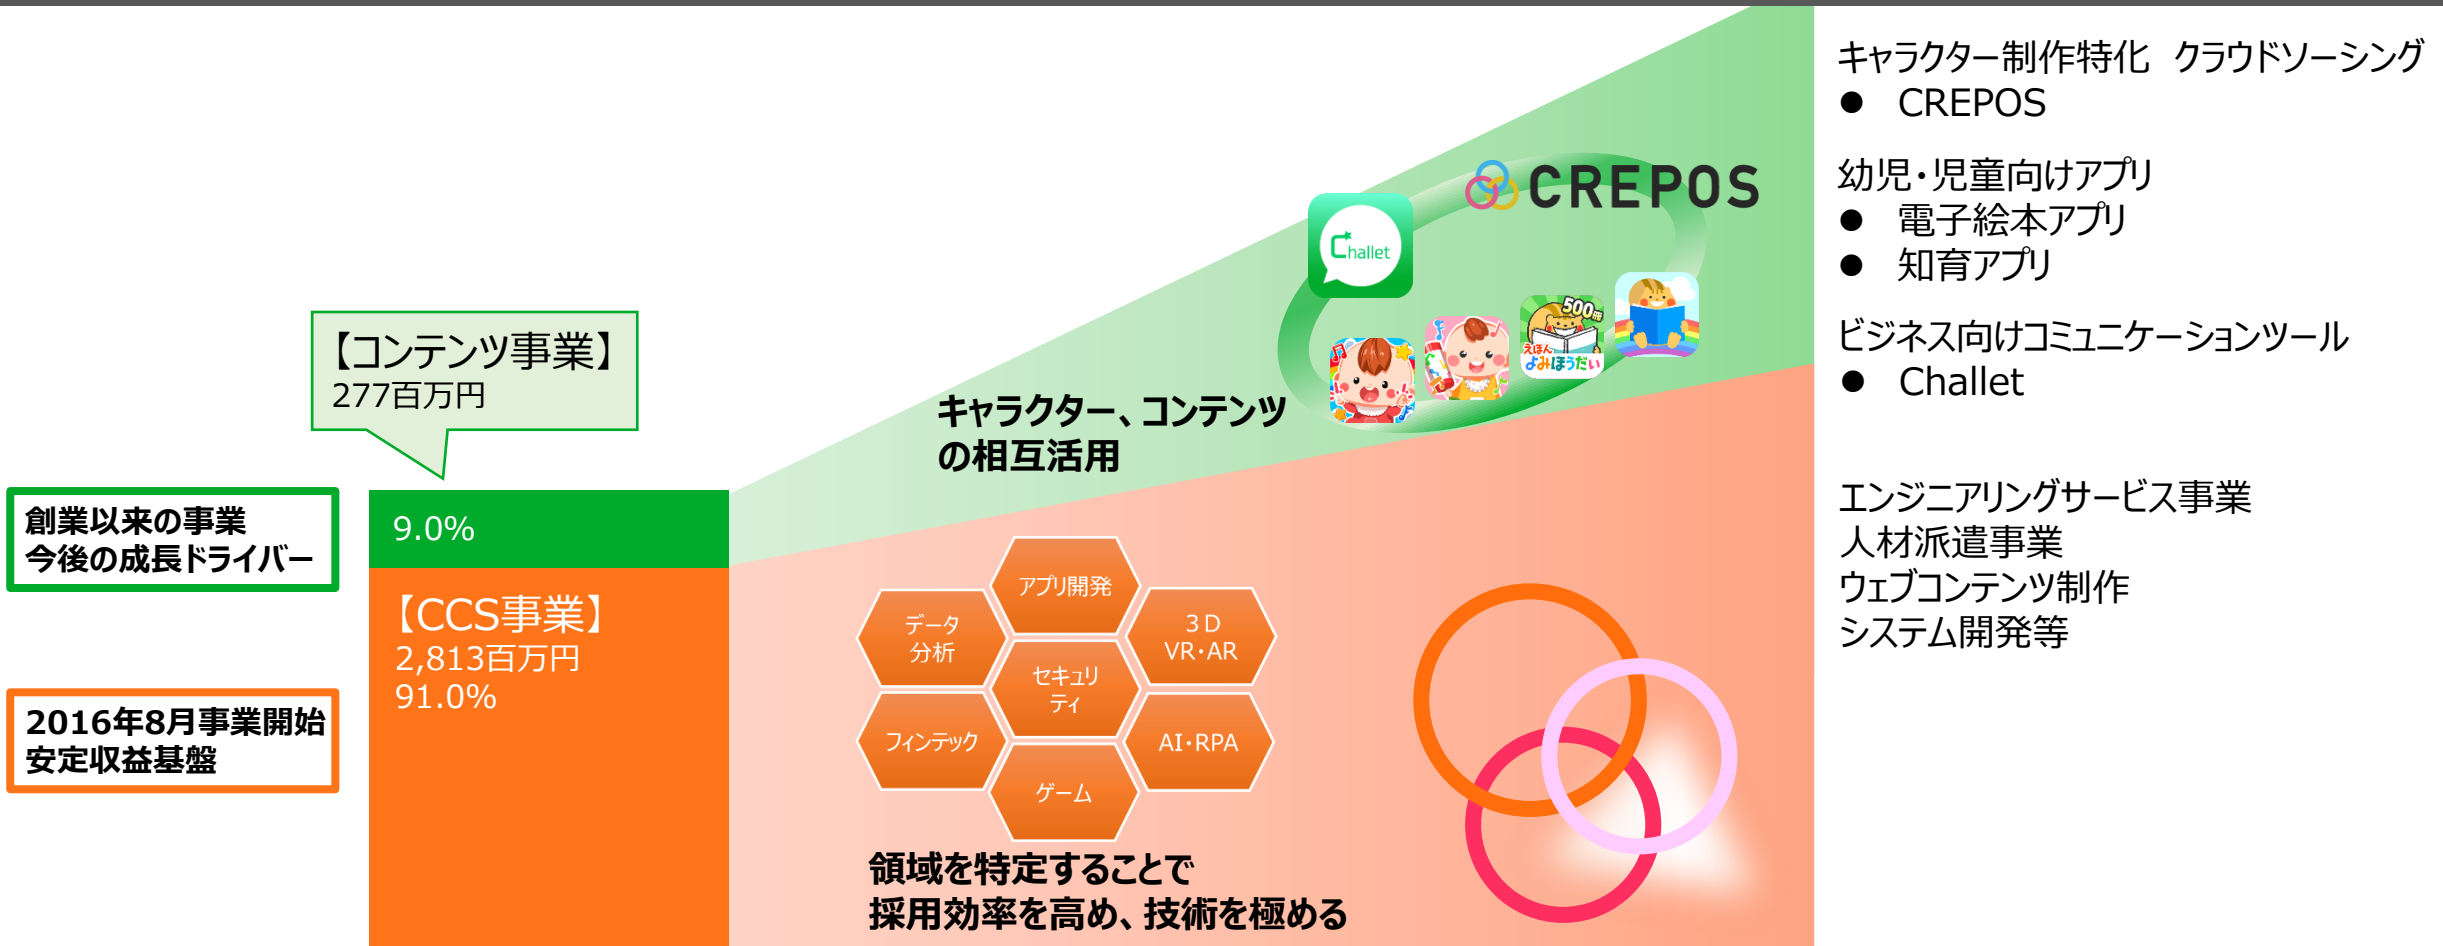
【コンテンツ事業】
277百万円

創業以来の事業
今後の成長ドライバー

9.0%

【CCS事業】
2,813百万円
91.0%

2016年8月事業開始
安定収益基盤

CREPOS

Challet

500冊

えほん よみほうだい

キャラクター、コンテンツの相互活用

アプリ開発

データ分析

3D VR・AR

セキュリティ

フィンテック

AI・RPA

ゲーム

領域を特定することで
採用効率を高め、技術を極める

キャラクター制作特化 クラウドソーシング
● CREPOS

幼児・児童向けアプリ
● 電子絵本アプリ
● 知育アプリ

ビジネス向けコミュニケーションツール
● Challet

エンジニアリングサービス事業
人材派遣事業
ウェブコンテンツ制作
システム開発等